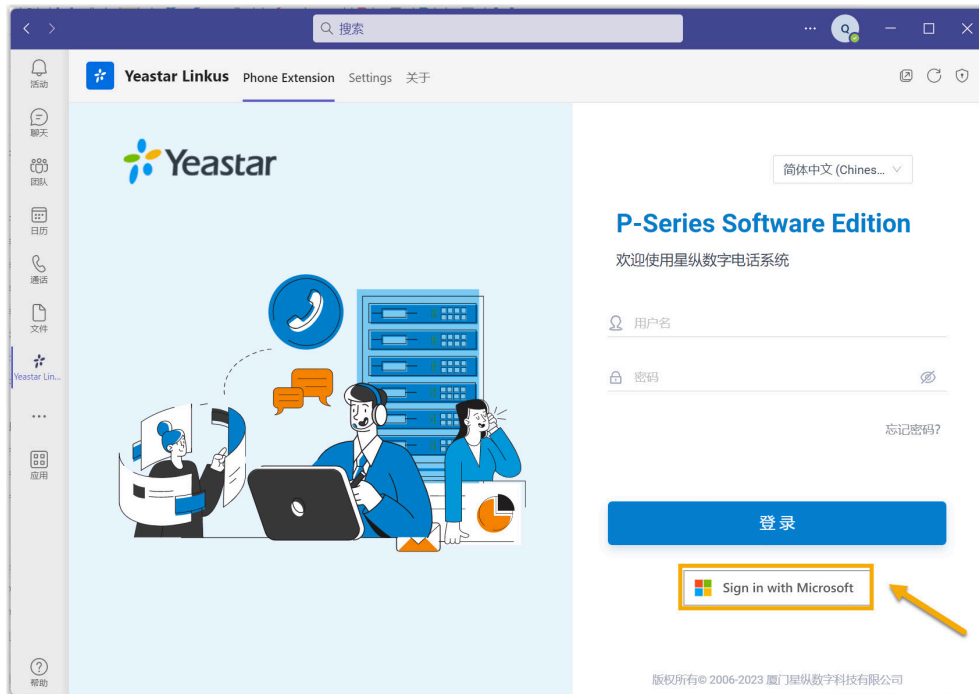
搜索

...

活动

聊天

团队

日历

通话

文件

Yeastar Lin...

...

应用

帮助

Yeastar Linkus Phone Extension Settings 关于

Yeastar

简体中文 (Chines...

P-Series Software Edition

欢迎使用星纵数字电话系统

用户名

密码

忘记密码?

登录

Sign in with Microsoft

版权所有© 2006-2023 厦门星纵数字科技有限公司